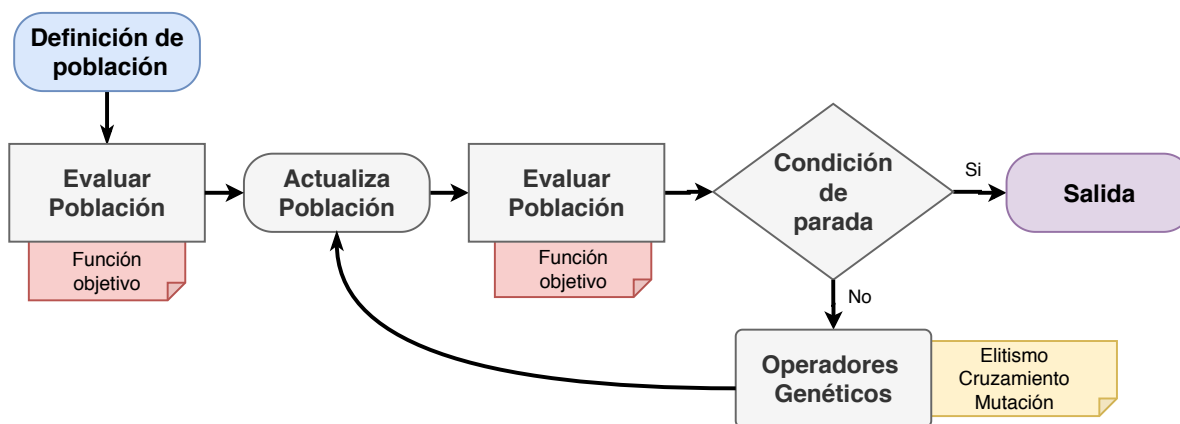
Definición de población

Evaluar Población

Función objetivo

Actualiza Población

Evaluar Población

Función objetivo

Condición de parada

Si

Salida

No

Operadores Genéticos

Elitismo
Cruzamiento
Mutación